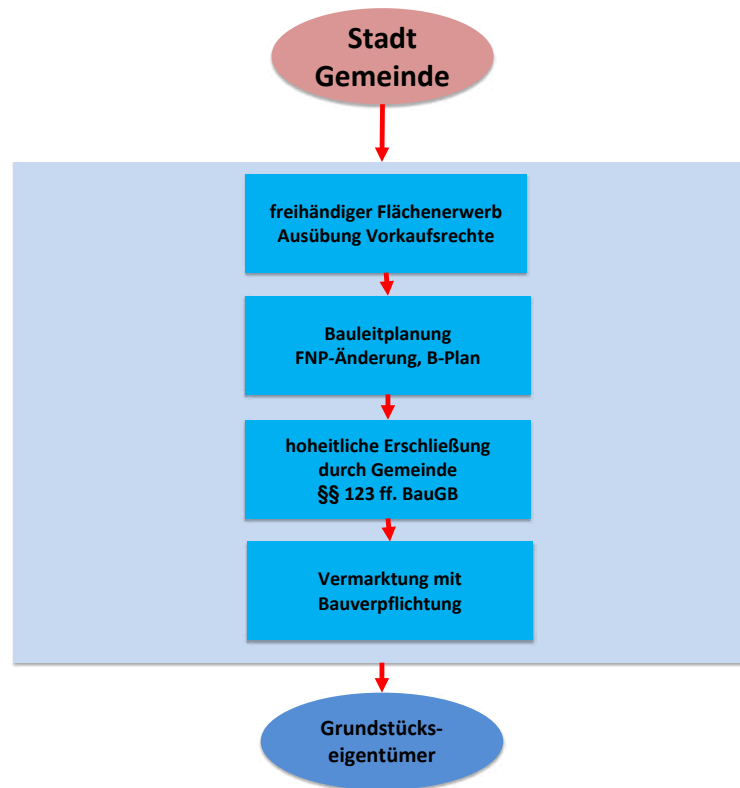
Stadt
Gemeinde

freihändiger Flächenerwerb
Ausübung Vorkaufsrechte

Bauleitplanung
FNP-Änderung, B-Plan

hoheitliche Erschließung
durch Gemeinde
§§ 123 ff. BauGB

Vermarktung mit
Bauverpflichtung

Grundstücks-
eigentümer